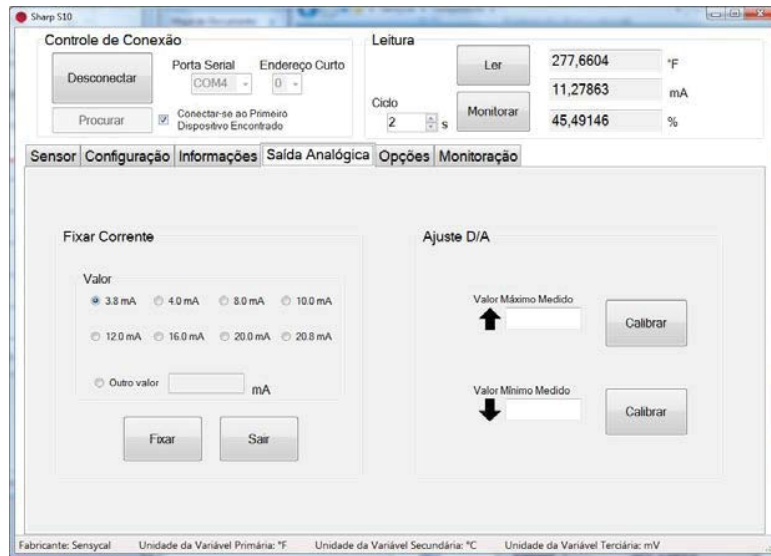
Sharp S10

Controle de Conexão

Desconectar

Porta Serial
COM4

Endereço Curto
0

Procurar

Conectar-se ao Primeiro Dispositivo Encontrado

Leitura

Ler

277,6604 °F

11,27863 mA

Ciclo
2 s

Monitorar

45,49146 %

Sensor | Configuração | Informações | Saída Analógica | Opções | Monitoração

Fixar Corrente

Valor

3.8 mA
4.0 mA
8.0 mA
10.0 mA
12.0 mA
16.0 mA
20.0 mA
20.8 mA

Outro valor mA

Fixar

Sair

Ajuste D/A

Valor Máximo Medido

Calibrar

Valor Mínimo Medido

Calibrar

Fabricante: Sensycal    Unidade da Variável Primária: °F    Unidade da Variável Secundária: °C    Unidade da Variável Terciária: mV